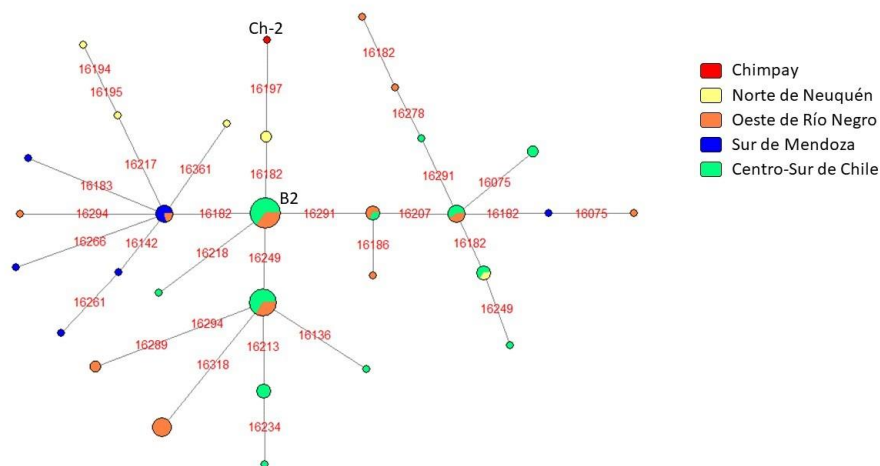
Ch-2

16194
16195
16197
16182
16278
16217
16361
16291
16075
16183
16182
B2
16294
16182
16291
16207
16182
16075
16266
16142
16186
16182
16218
16249
16261
16249
16294
16289
16136
16213
16318
16234

Chimpay
Norte de Neuquén
Oeste de Río Negro
Sur de Mendoza
Centro-Sur de Chile